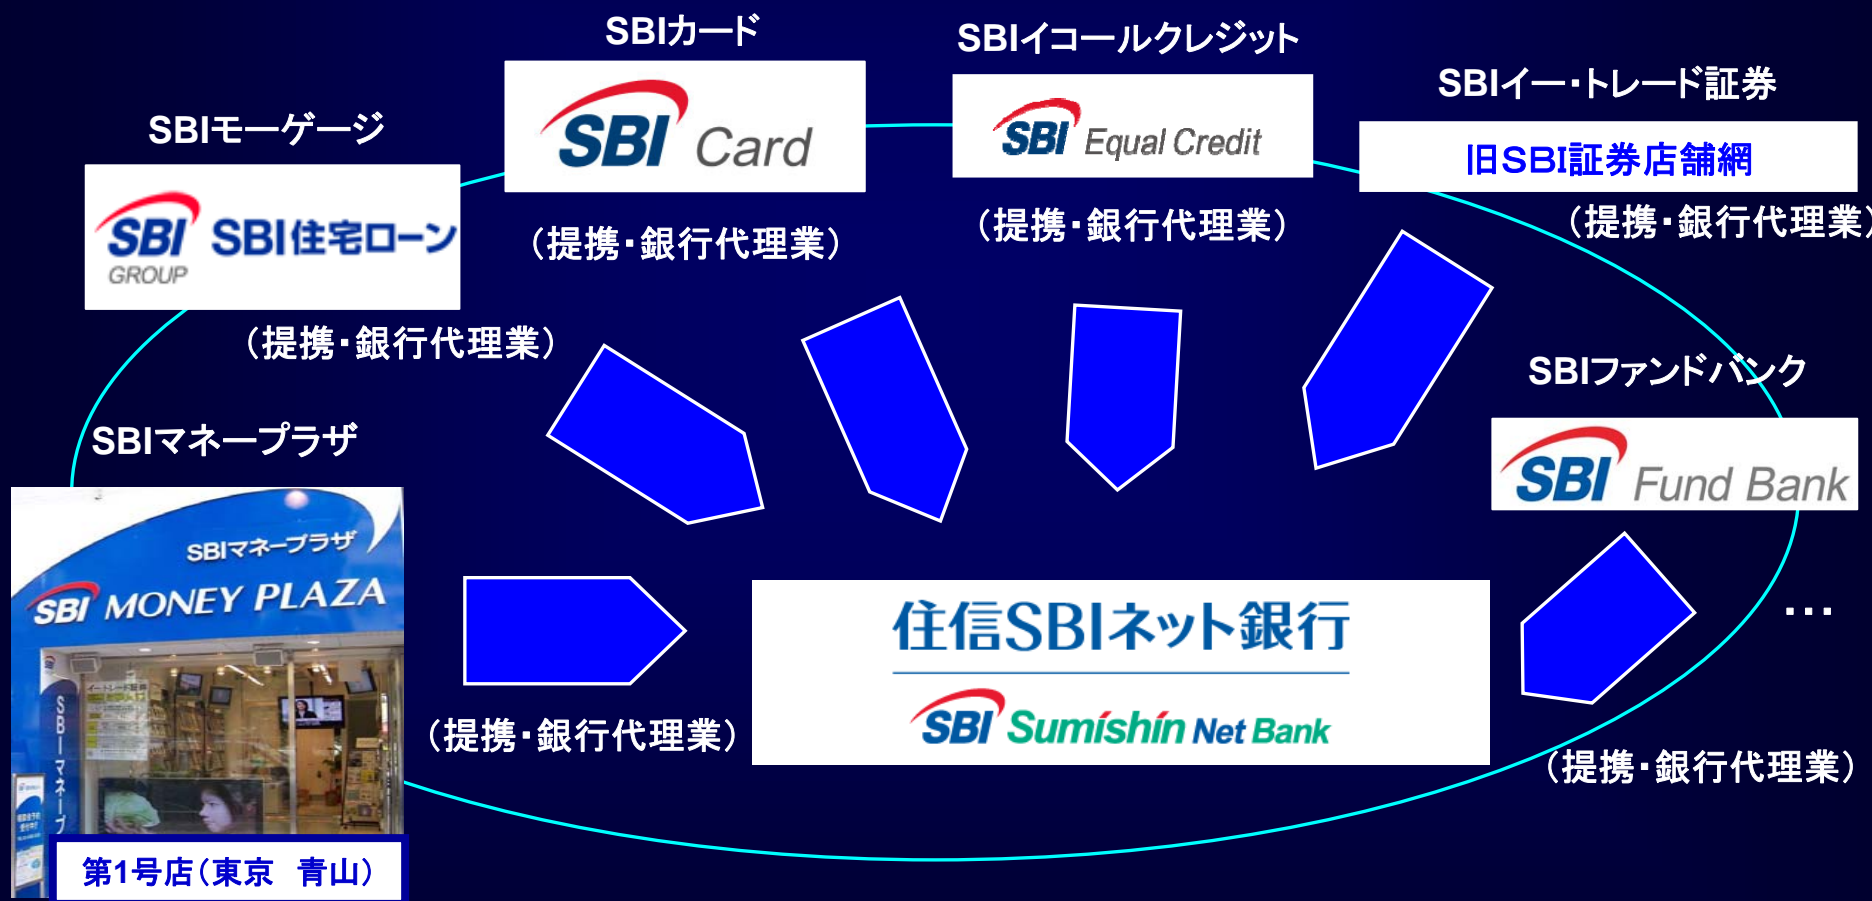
SBIカード

SBI Card

（提携・銀行代理業）

SBIイコールクレジット

SBI Equal Credit

（提携・銀行代理業）

SBIイー・トレード証券

旧SBI証券店舗網

（提携・銀行代理業）

SBIモーゲージ

SBI GROUP SBI住宅ローン

（提携・銀行代理業）

SBIファンドバンク

SBI Fund Bank

SBIマネープラザ

SBIマネープラザ

SBI MONEY PLAZA

SBIマネープ

第1号店（東京　青山）

（提携・銀行代理業）

住信SBIネット銀行

SBI Sumishin Net Bank

…

（提携・銀行代理業）